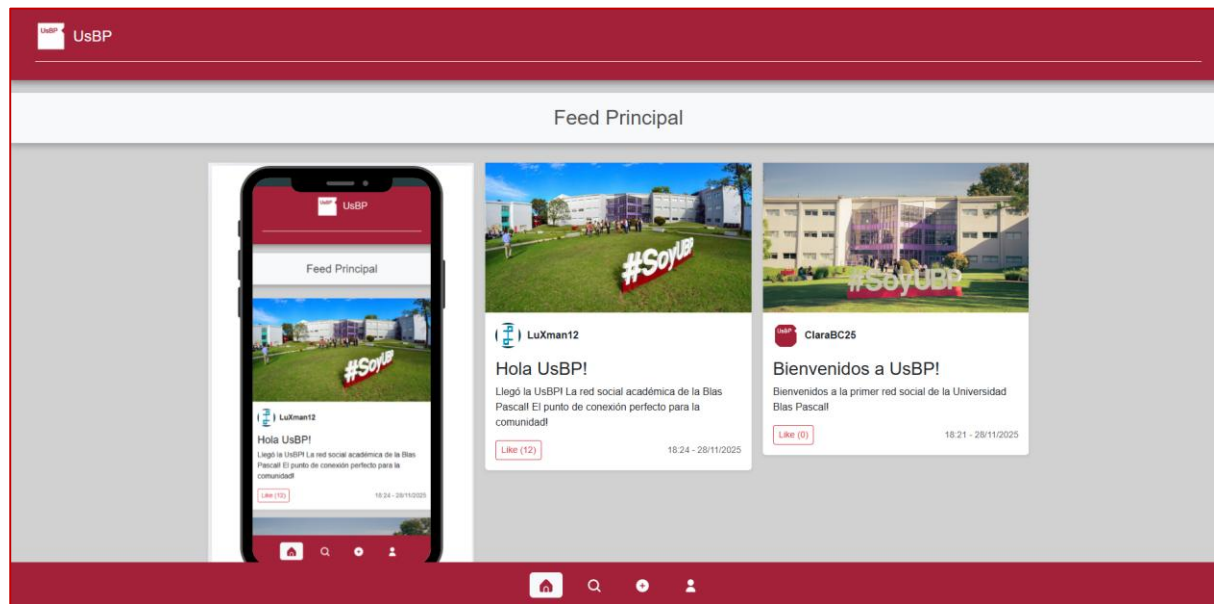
UsBP UsBP

Feed Principal

UsBP UsBP

Feed Principal

#SoyUBP

LuXman12

Hola UsBP!

Llegó la UsBP! La red social académica de la Blas Pascal! El punto de conexión perfecto para la comunidad!

Like (12) 18:24 - 28/11/2025

#SoyUBP

LuXman12

Hola UsBP!

Llegó la UsBP! La red social académica de la Blas Pascal! El punto de conexión perfecto para la comunidad!

Like (12) 18:24 - 28/11/2025

#SoyUBP

UsBP ClaraBC25

Bienvenidos a UsBP!

Bienvenidos a la primer red social de la Universidad Blas Pascal!

Like (0) 18:21 - 28/11/2025